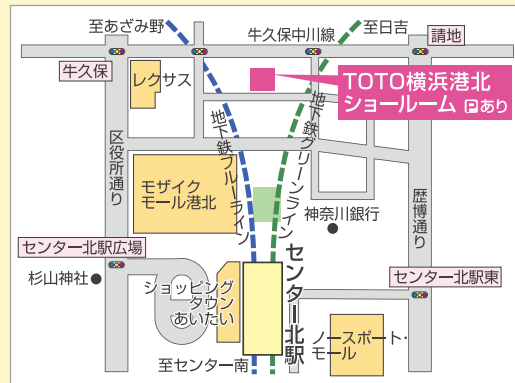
至あざみ野
牛久保中川線
至日吉
請地
牛久保
レクサス
TOTO横浜港北ショールーム Pあり
地下鉄グリーンライン
区役所通り
地下鉄ブルーライン
モザイクモール港北
神奈川銀行
歴博通り
センター北駅広場
センター北駅
センター北駅東
杉山神社
ショッピングタウンあいたい
ノースポート・モール
至センター南